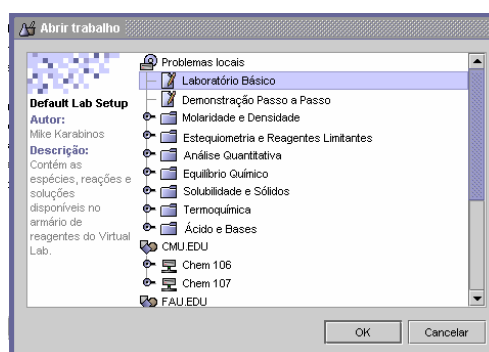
Abrir trabalho

Default Lab Setup
Autor:
Mike Karabinos
Descrição:
Contém as espécies, reações e soluções disponíveis no armário de reagentes do Virtual Lab.

Problemas locais
Laboratório Básico
Demonstração Passo a Passo
Molaridade e Densidade
Estequiometria e Reagentes Limitantes
Análise Quantitativa
Equilíbrio Químico
Solubilidade e Sólidos
Termoquímica
Ácido e Bases
CMU.EDU
Chem 106
Chem 107
FAU.EDU

OK
Cancelar